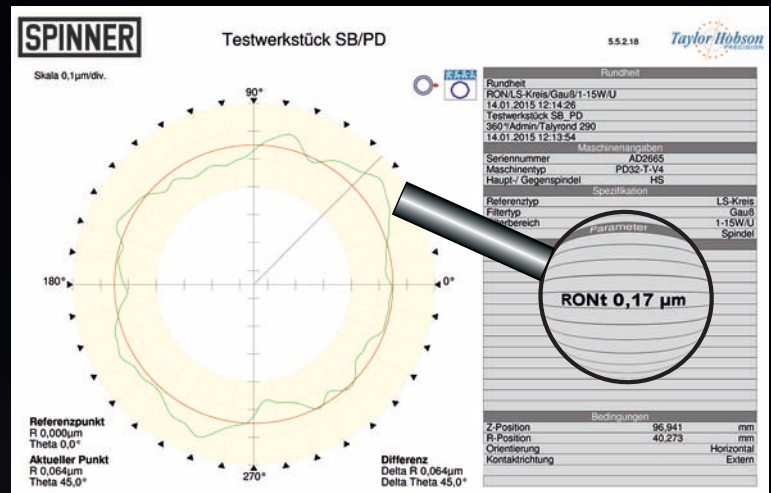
SPINNER

Testwerkstück SB/PD

5.5.2.18

Taylor Hobson PRECISION

Skala 0,1µm/div.

90°

180°

0°

270°

| Rundheit | |
|---|---|
| Rundheit | |
| RON/LS-Kreis/Gauß/1-15W/U | |
| 14.01.2015 12:14:26 | |
| Testwerkstück SB_PD | |
| 360°/Admin/Talyrond 290 | |
| 14.01.2015 12:13:54 | |
| Maschinenangaben | |
| Seriennummer | AD2665 |
| Maschinentyp | PD32-T-V4 |
| Haupt-/ Gegenspindel | HS |
| Spezifikation | |
| Referenztyp | LS-Kreis |
| Filtertyp | Gauß |
| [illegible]erbereich | 1-15W/U |
| | Spindel |

Parameter

RONt 0,17 µm

| Bedingungen | | |
|---|---|---|
| Z-Position | 96,941 | mm |
| R-Position | 40,273 | mm |
| Orientierung | | Horizontal |
| Kontaktrichtung | | Extern |

Referenzpunkt
R 0,000µm
Theta 0,0°

Aktueller Punkt
R 0,064µm
Theta 45,0°

Differenz
Delta R 0,064µm
Delta Theta 45,0°